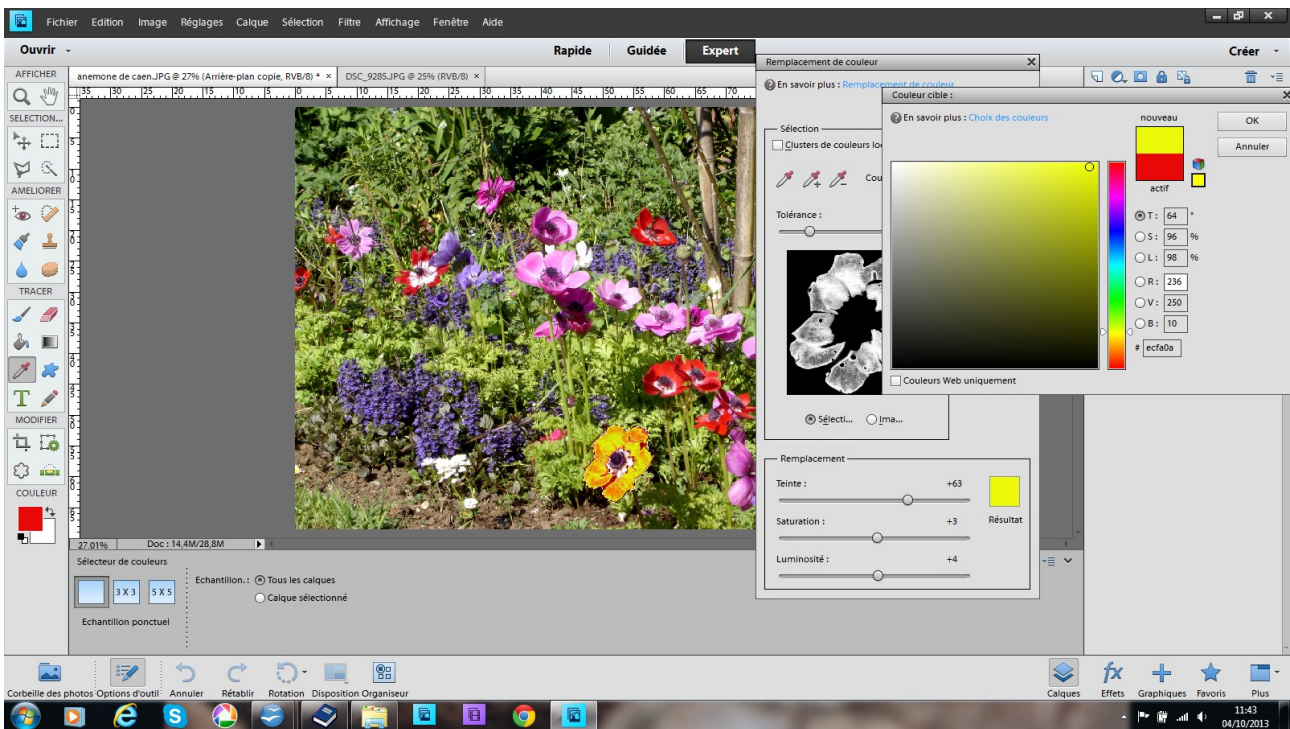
Fichier Edition Image Réglages Calque Sélection Filtre Affichage Fenêtre Aide

Ouvrir Rapide Guidée Expert Créer

AFFICHER
SELECTION...
AMELIORER
TRACER
MODIFIER
COULEUR

anemone de caen.JPG @ 27% (Arrière-plan copie, RVB/8) * × DSC_9285.JPG @ 25% (RVB/8) ×

27,01% Doc : 14,4M/28,8M

Remplacement de couleur
En savoir plus : Remplacement de couleur

Sélection
Clusters de couleurs lo
Cou
Tolérance :
Sélecti... Ima...

Remplacement
Teinte : +63
Saturation : +3
Luminosité : +4
Résultat

Couleur cible :
En savoir plus : Choix des couleurs
nouveau
actif
OK
Annuler
T : 64 °
S : 96 %
L : 98 %
R : 236
V : 250
B : 10
# ecfa0a
Couleurs Web uniquement

Sélecteur de couleurs
3 X 3 5 X 5
Echantillon ponctuel
Echantillon. : Tous les calques
Calque sélectionné

Corbeille des photos Options d'outil Annuler Rétablir Rotation Disposition Organiseur
Calques Effets Graphiques Favoris Plus

11:43
04/10/2013